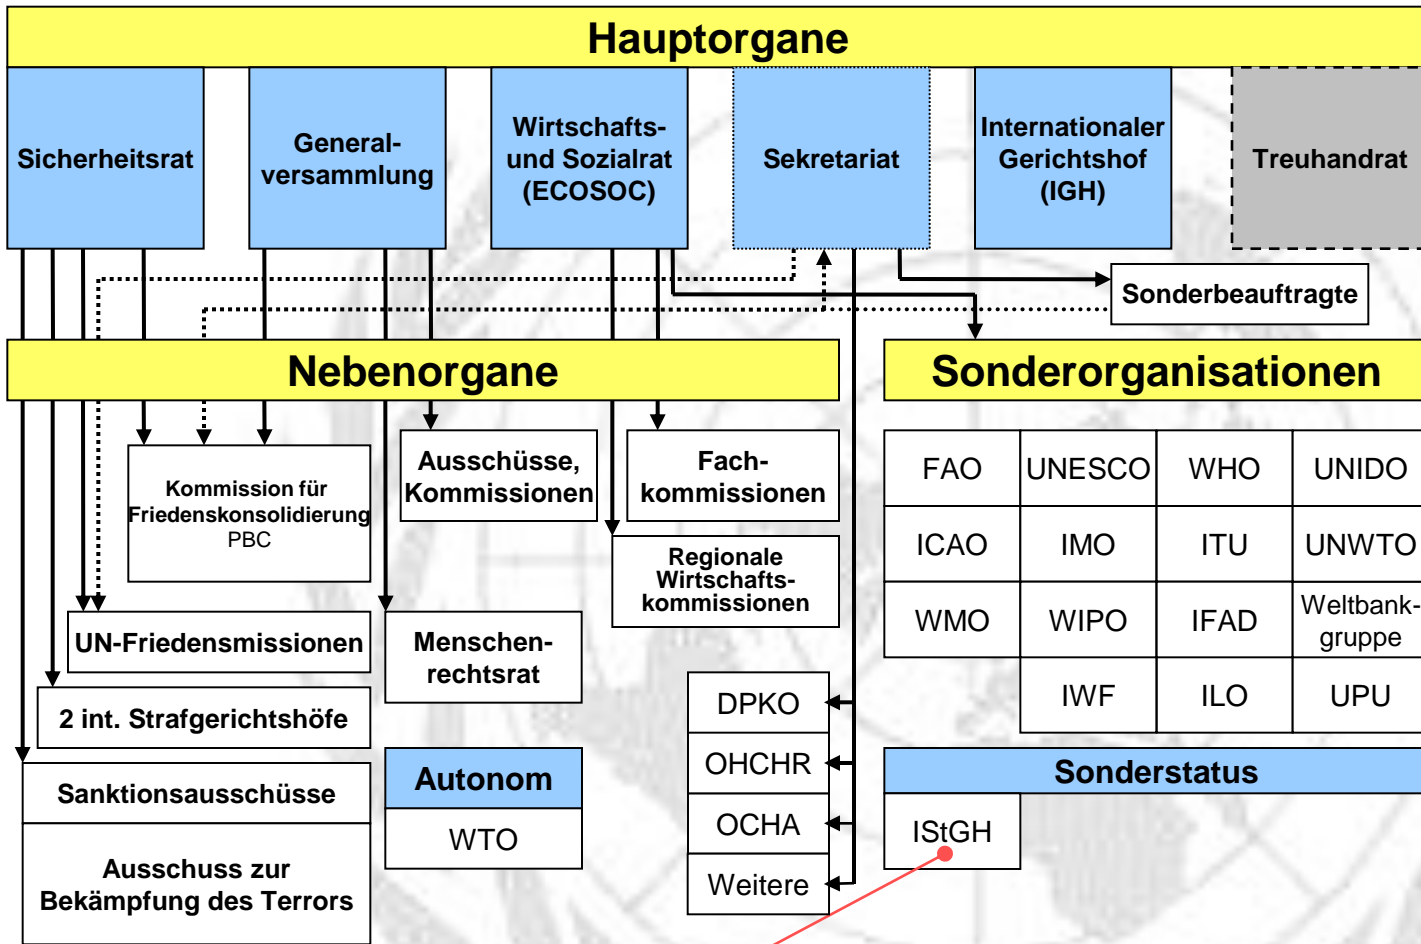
Hauptorgane

Sicherheitsrat

Generalversammlung

Wirtschafts- und Sozialrat (ECOSOC)

Sekretariat

Internationaler Gerichtshof (IGH)

Treuhandrat

Sonderbeauftragte

Nebenorgane

Sonderorganisationen

Kommission für Friedenskonsolidierung PBC

Ausschüsse, Kommissionen

Fachkommissionen

Regionale Wirtschaftskommissionen

UN-Friedensmissionen

Menschenrechtsrat

2 int. Strafgerichtshöfe

Sanktionsausschüsse

Ausschuss zur Bekämpfung des Terrors

Autonom

WTO

DPKO

OHCHR

OCHA

Weitere

| FAO | UNESCO | WHO | UNIDO |
|---|---|---|---|
| ICAO | IMO | ITU | UNWTO |
| WMO | WIPO | IFAD | Weltbankgruppe |
| | IWF | ILO | UPU |

Sonderstatus

IStGH